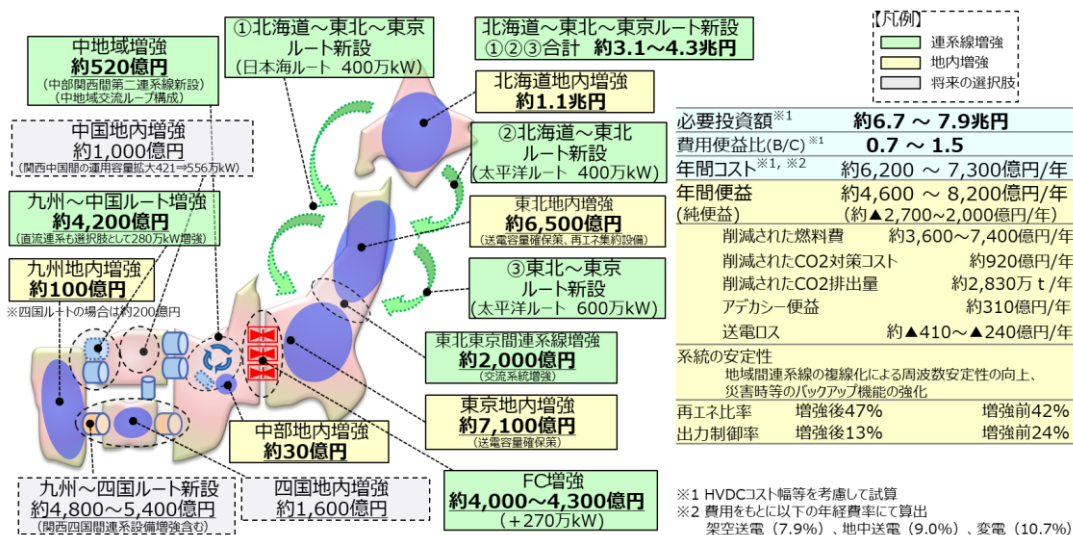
中地域増強
約520億円
(中部関西間第二連系線新設)
(中地域交流ループ構成)

①北海道～東北～東京
ルート新設
(日本海ルート 400万kW)

北海道～東北～東京ルート新設
①②③合計 約3.1～4.3兆円

【凡例】
連系線増強
地内増強
将来の選択肢

中国地内増強
約1,000億円
(関西中国間の運用容量拡大421⇒556万kW)

北海道地内増強
約1.1兆円

②北海道～東北
ルート新設
(太平洋ルート 400万kW)

九州～中国ルート増強
約4,200億円
(直流連系も選択肢として280万kW増強)

東北地内増強
約6,500億円
(送電容量確保策、再エネ集約設備)

九州地内増強
約100億円
※四国ルートの場合は約200億円

③東北～東京
ルート新設
(太平洋ルート 600万kW)

東北東京間連系線増強
約2,000億円
(交流系統増強)

東京地内増強
約7,100億円
(送電容量確保策)

中部地内増強
約30億円

FC増強
約4,000～4,300億円
(+270万kW)

九州～四国ルート新設
約4,800～5,400億円
(関西四国間連系設備増強含む)

四国地内増強
約1,600億円

| | |
|---|---|
| 必要投資額※1 | 約6.7 ～ 7.9兆円 |
| 費用便益比(B/C)※1 | 0.7 ～ 1.5 |
| 年間コスト※1,※2 | 約6,200 ～ 7,300億円/年 |
| 年間便益 (純便益) | 約4,600 ～ 8,200億円/年 (約▲2,700～2,000億円/年) |
| 削減された燃料費 | 約3,600～7,400億円/年 |
| 削減されたCO2対策コスト | 約920億円/年 |
| 削減されたCO2排出量 | 約2,830万 t /年 |
| アデカシー便益 | 約310億円/年 |
| 送電ロス | 約▲410～▲240億円/年 |

系統の安定性
地域間連系線の複線化による周波数安定性の向上、災害時等のバックアップ機能の強化

| | | |
|---|---|---|
| 再エネ比率 | 増強後47% | 増強前42% |
| 出力制御率 | 増強後13% | 増強前24% |

※1 HVDCコスト幅等を考慮して試算
※2 費用をもとに以下の年経費率にて算出
架空送電(7.9%)、地中送電(9.0%)、変電(10.7%)